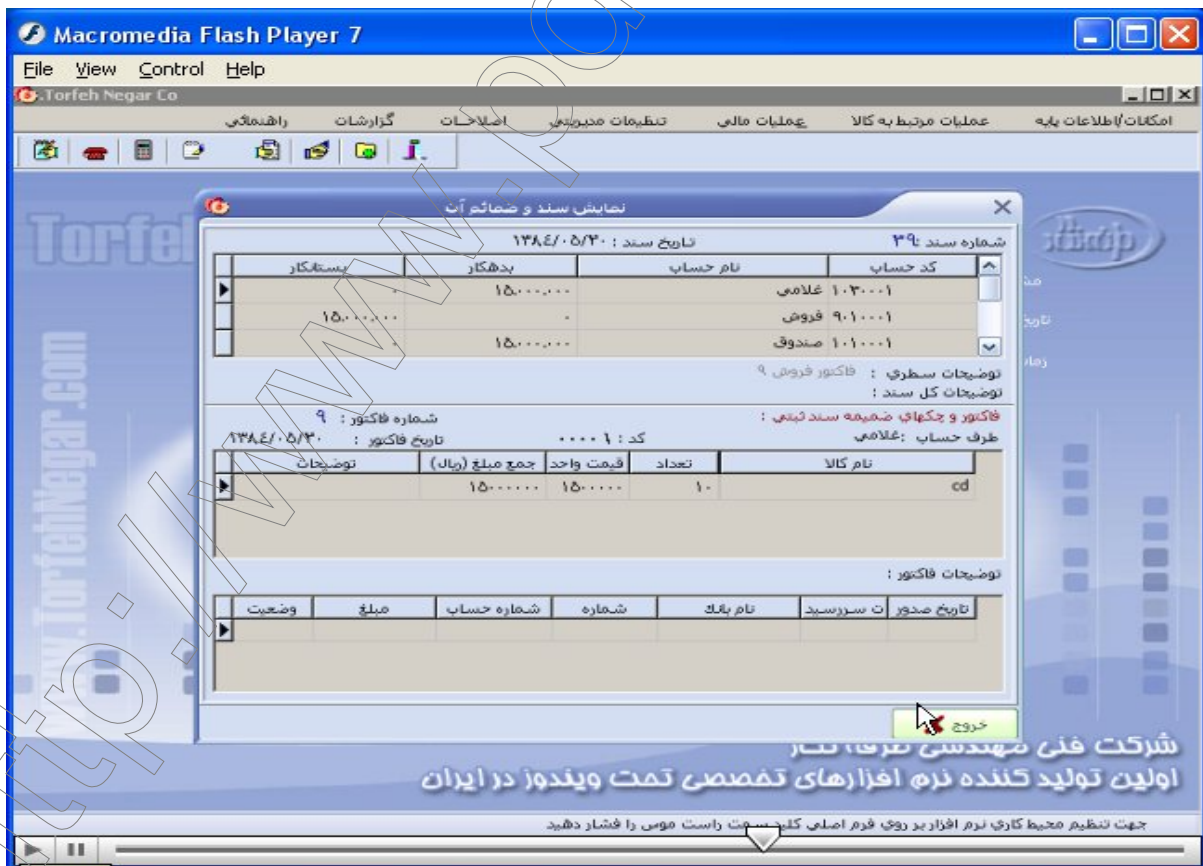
Macromedia Flash Player 7
File View Control Help
Torfeh Negar Co
امکانات/اطلاعات پایه عملیات مرتبط به کالا عملیات مالی تنظیمات مدیریتی اصلاحات گزارشات راهنمائی

نمایش سند و ضمائم آن
شماره سند :۳۹ تاریخ سند : ۱۳۸٤/۰۵/۳۰

| کد حساب | نام حساب | بدهکار | بستانکار |
|---|---|---|---|
| ۱۰۳۰۰۰۱ غلامی | | ۱۵۰۰۰۰۰۰ | |
| ۹۰۱۰۰۰۱ فروش | | | ۱۵۰۰۰۰۰۰ |
| ۱۰۱۰۰۰۱ صندوق | | ۱۵۰۰۰۰۰۰ | |

توضیحات سطری : فاکتور فروش ۹
توضیحات کل سند :

فاکتور و چکهای ضمیمه سند ثبتی : شماره فاکتور : ۹
طرف حساب :غلامی کد : ۱۰۰۰۰ تاریخ فاکتور : ۱۳۸٤/۰۵/۳۰

| نام کالا | تعداد | قیمت واحد | جمع مبلغ (ریال) | توضیحات |
|---|---|---|---|---|
| cd | ۱۰ | ۱۵۰۰۰۰۰ | ۱۵۰۰۰۰۰۰ | |

توضیحات فاکتور :

| تاریخ صدور | ت سررسید | نام بانک | شماره | شماره حساب | مبلغ | وضعیت |
|---|---|---|---|---|---|---|

خروج

Torfeh
www.TorfehNegar.com
شرکت فنی مهندسی طرفه نگار
اولین تولید کننده نرم افزارهای تخصصی تحت ویندوز در ایران
جهت تنظیم محیط کاری نرم افزار بر روی فرم اصلی کلید سمت راست موس را فشار دهید